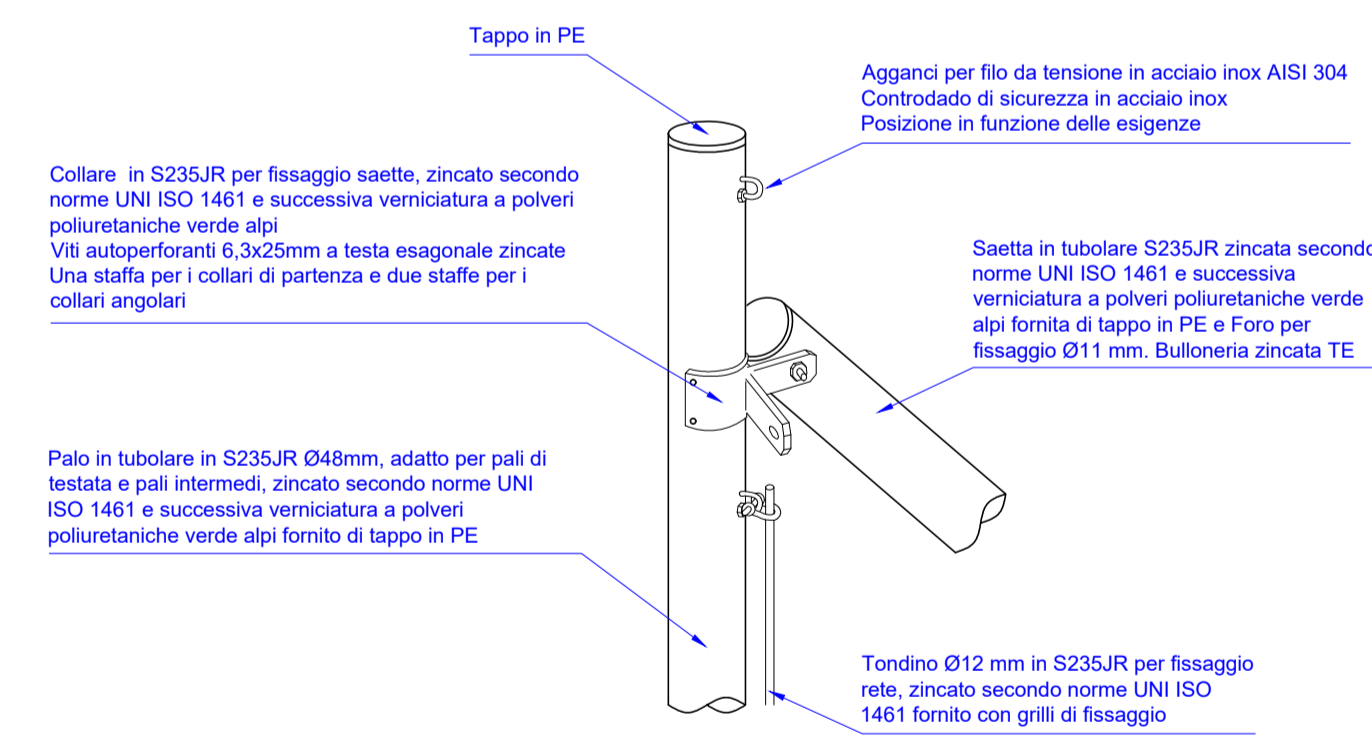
Tappo in PE

Agganci per filo da tensione in acciaio inox AISI 304
Controdado di sicurezza in acciaio inox
Posizione in funzione delle esigenze

Collare in S235JR per fissaggio saette, zincato secondo norme UNI ISO 1461 e successiva verniciatura a polveri poliuretaniche verde alpi
Viti autoperforanti 6,3x25mm a testa esagonale zincate
Una staffa per i collari di partenza e due staffe per i collari angolari

Saetta in tubolare S235JR zincata secondo norme UNI ISO 1461 e successiva verniciatura a polveri poliuretaniche verde alpi fornita di tappo in PE e Foro per fissaggio Ø11 mm. Bulloneria zincata TE

Palo in tubolare in S235JR Ø48mm, adatto per pali di testata e pali intermedi, zincato secondo norme UNI ISO 1461 e successiva verniciatura a polveri poliuretaniche verde alpi fornito di tappo in PE

Tondino Ø12 mm in S235JR per fissaggio rete, zincato secondo norme UNI ISO 1461 fornito con grilli di fissaggio